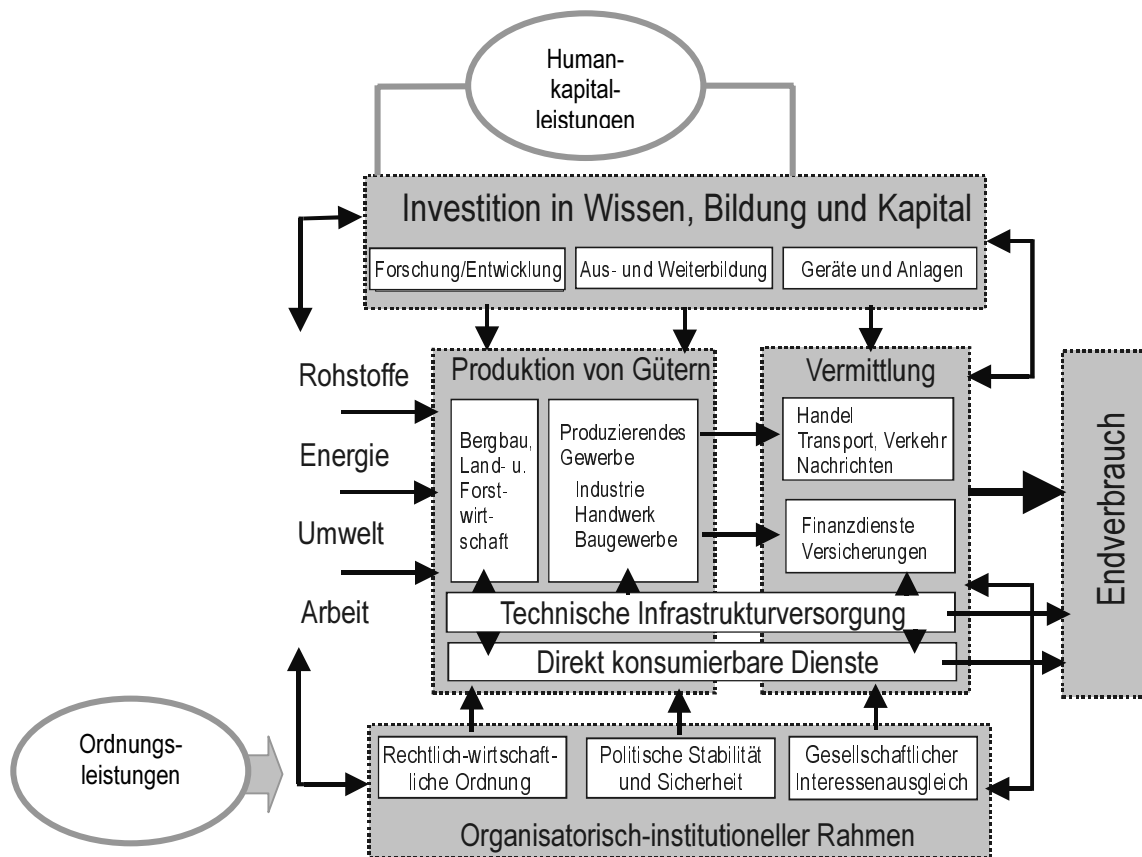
Humankapitalleistungen

Investition in Wissen, Bildung und Kapital

Forschung/Entwicklung

Aus- und Weiterbildung

Geräte und Anlagen

Rohstoffe

Energie

Umwelt

Arbeit

Produktion von Gütern

Bergbau, Land- u. Forstwirtschaft

Produzierendes Gewerbe
Industrie
Handwerk
Baugewerbe

Vermittlung

Handel
Transport, Verkehr
Nachrichten

Finanzdienste
Versicherungen

Endverbrauch

Technische Infrastrukturversorgung

Direkt konsumierbare Dienste

Ordnungsleistungen

Rechtlich-wirtschaftliche Ordnung

Politische Stabilität und Sicherheit

Gesellschaftlicher Interessenausgleich

Organisatorisch-institutioneller Rahmen